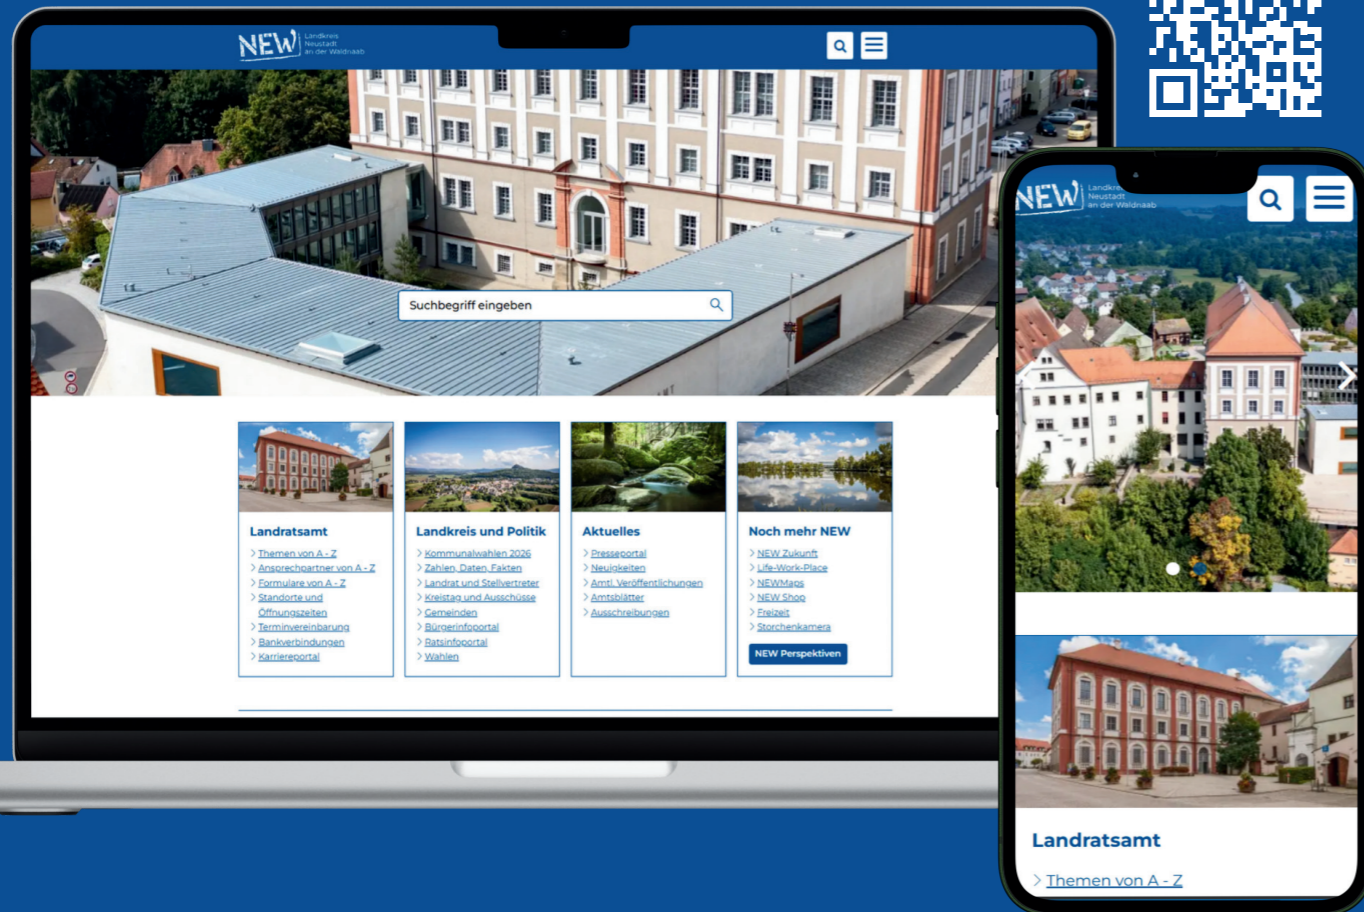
NEW Landkreis Neustadt an der Waldnaab

Suchbegriff eingeben

Landratsamt
> Themen von A - Z
> Ansprechpartner von A - Z
> Formulare von A - Z
> Standorte und Öffnungszeiten
> Terminvereinbarung
> Bankverbindungen
> Karriereportal

Landkreis und Politik
> Kommunalwahlen 2026
> Zahlen, Daten, Fakten
> Landrat und Stellvertreter
> Kreistag und Ausschüsse
> Gemeinden
> Bürgerinfoportal
> Ratsinfoportal
> Wahlen

Aktuelles
> Presseportal
> Neuigkeiten
> Amtl. Veröffentlichungen
> Amtsblätter
> Ausschreibungen

Noch mehr NEW
> NEW Zukunft
> Life-Work-Place
> NEWMaps
> NEW Shop
> Freizeit
> Storchenkamera
NEW Perspektiven

NEW Landkreis Neustadt an der Waldnaab

Landratsamt
> Themen von A - Z